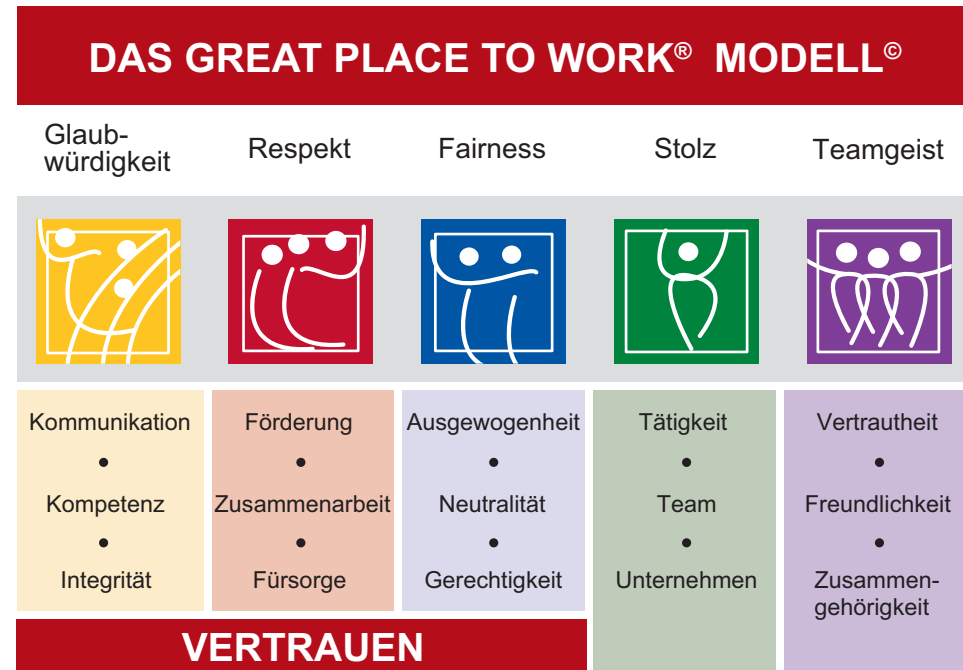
DAS GREAT PLACE TO WORK® MODELL©

| Glaubwürdigkeit | Respekt | Fairness | Stolz | Teamgeist |
|---|---|---|---|---|
| Kommunikation • Kompetenz • Integrität | Förderung • Zusammenarbeit • Fürsorge | Ausgewogenheit • Neutralität • Gerechtigkeit | Tätigkeit • Team • Unternehmen | Vertrautheit • Freundlichkeit • Zusammengehörigkeit |

VERTRAUEN